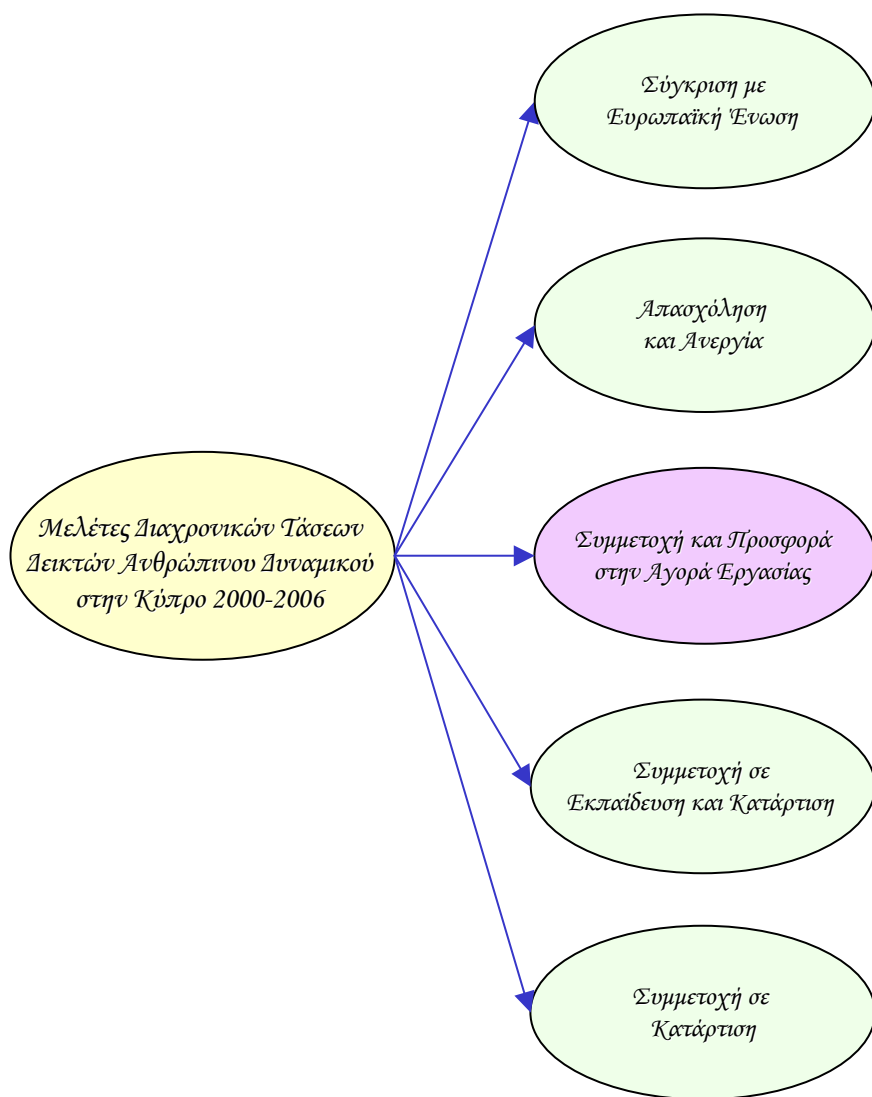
Μελέτες Διαχρονικών Τάσεων Δεικτών Ανθρώπινου Δυναμικού στην Κύπρο 2000-2006

Σύγκριση με Ευρωπαϊκή Ένωση

Απασχόληση και Ανεργία

Συμμετοχή και Προσφορά στην Αγορά Εργασίας

Συμμετοχή σε Εκπαίδευση και Κατάρτιση

Συμμετοχή σε Κατάρτιση